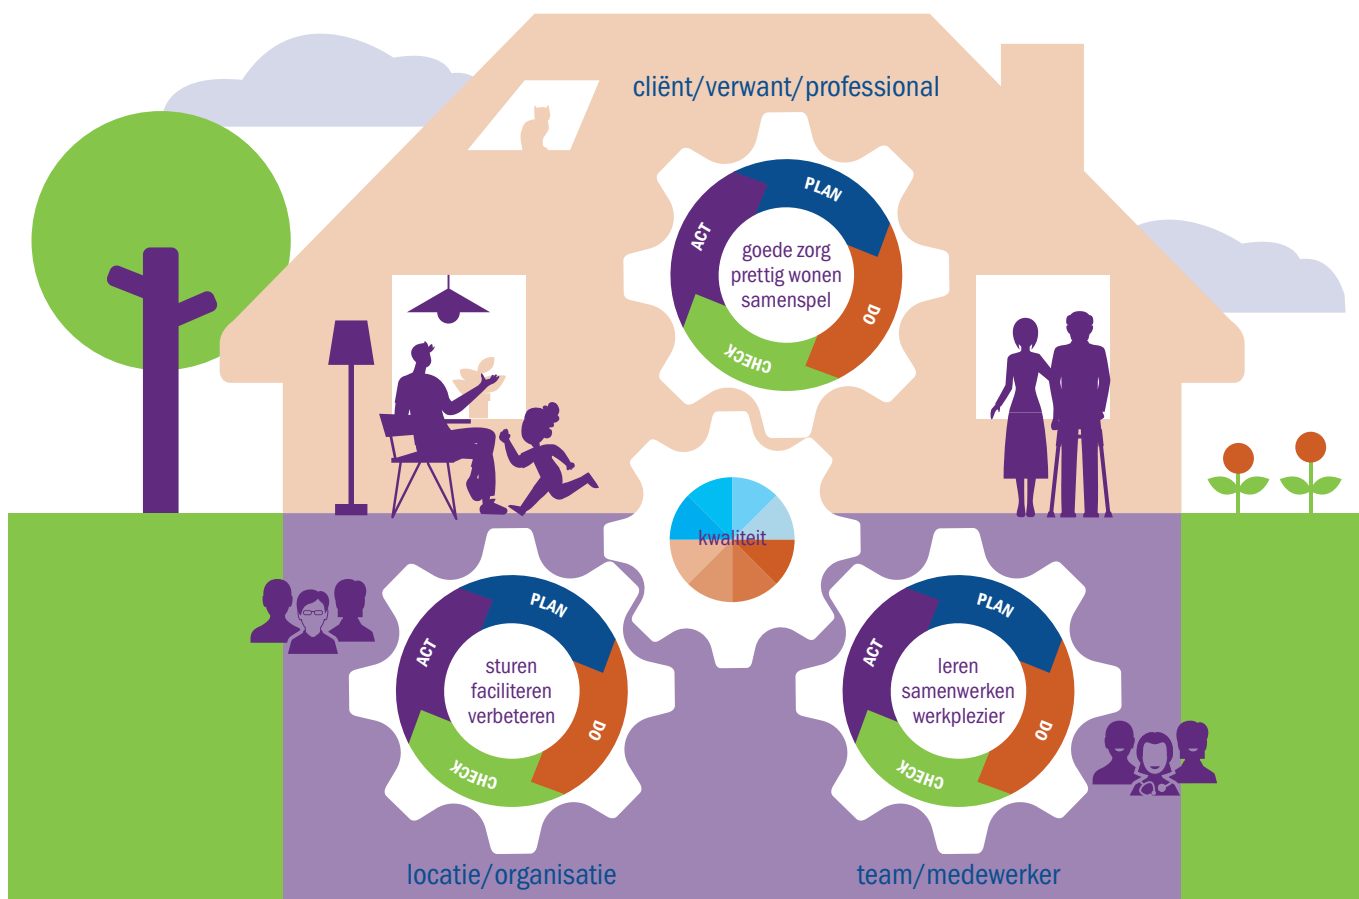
cliënt/verwant/professional

PLAN
DO
CHECK
ACT
goede zorg pretttig wonen samenspel

kwaliteit

PLAN
DO
CHECK
ACT
sturen faciliteren verbeteren

PLAN
DO
CHECK
ACT
leren samenwerken werkplezier

locatie/organisatie

team/medewerker